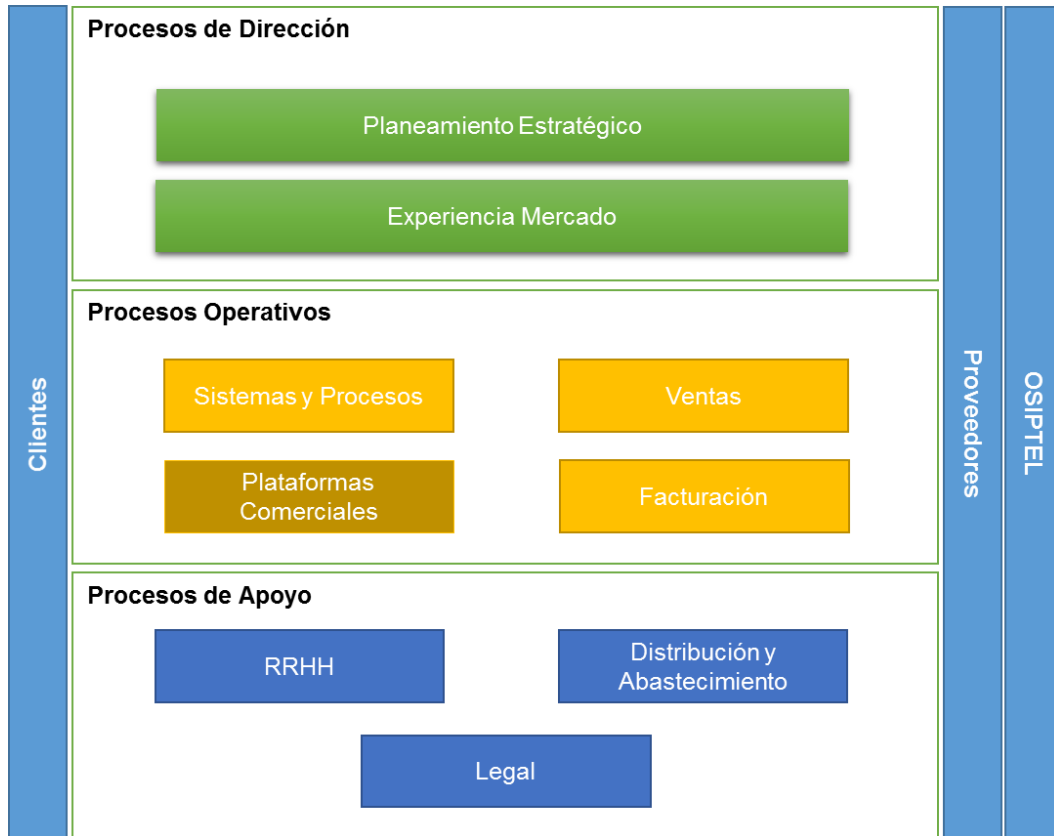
Clientes

Procesos de Dirección

Planeamiento Estratégico

Experiencia Mercado

Procesos Operativos

Sistemas y Procesos

Ventas

Plataformas Comerciales

Facturación

Procesos de Apoyo

RRHH

Distribución y Abastecimiento

Legal

Proveedores

OSIPTEL